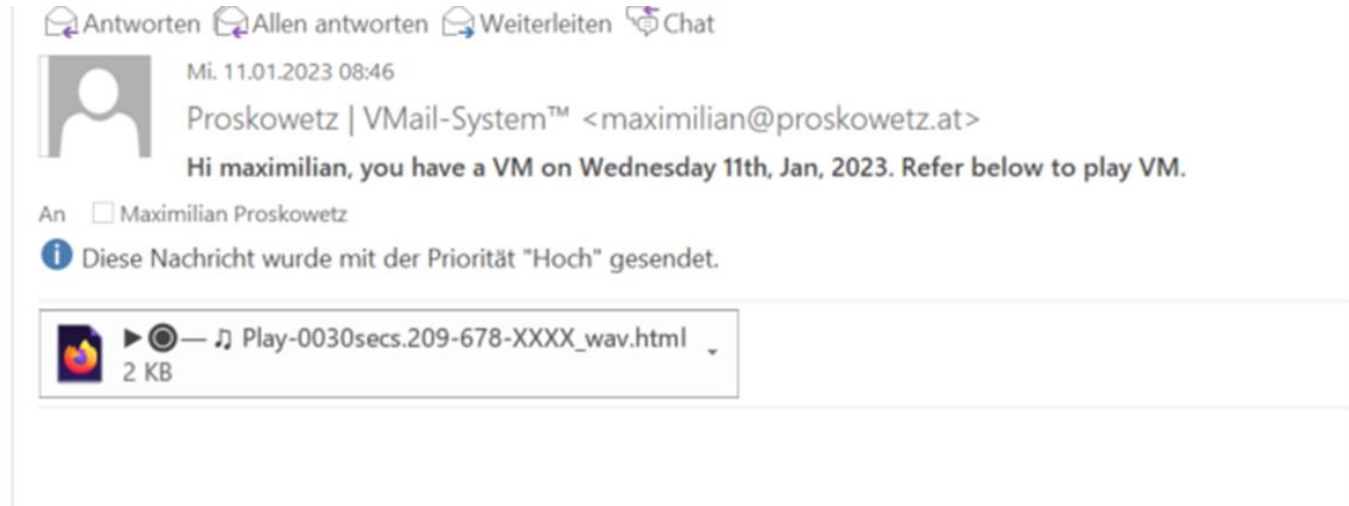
Antworten Allen antworten Weiterleiten Chat

Mi. 11.01.2023 08:46

Proskowetz | VMail-System™ <maximilian@proskowetz.at>

Hi maximilian, you have a VM on Wednesday 11th, Jan, 2023. Refer below to play VM.

An Maximilian Proskowetz

Diese Nachricht wurde mit der Priorität "Hoch" gesendet.

▶◉— ♫ Play-0030secs.209-678-XXXX_wav.html
2 KB